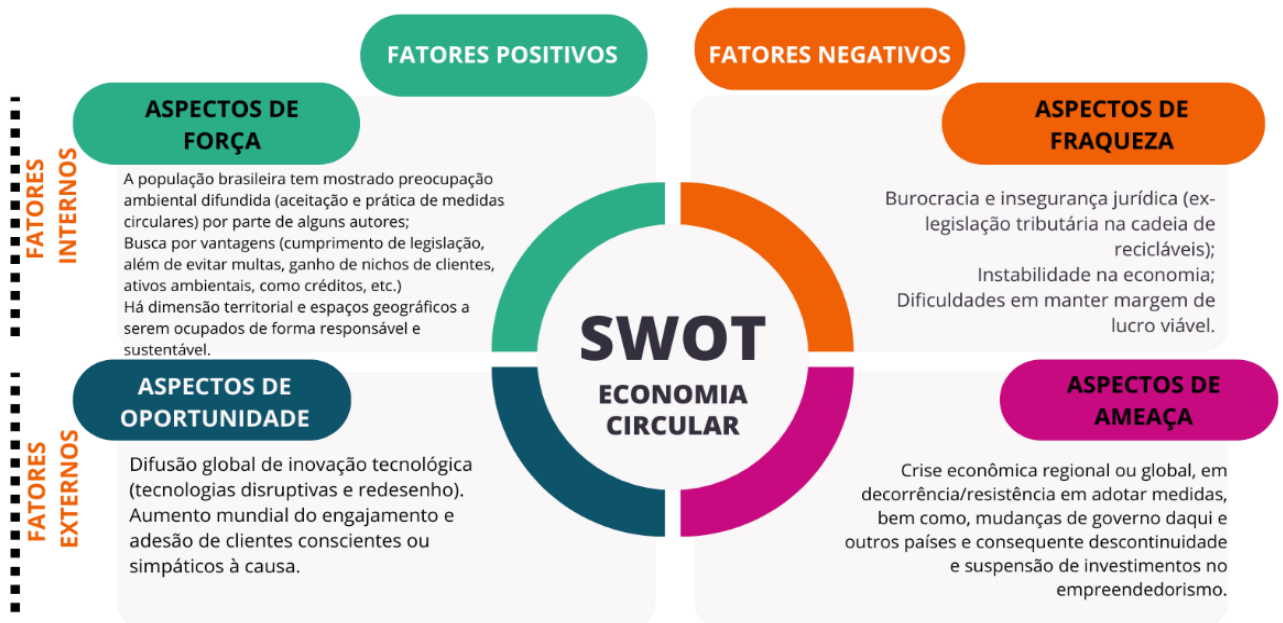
FATORES POSITIVOS

FATORES NEGATIVOS

FATORES INTERNOS

ASPECTOS DE FORÇA

A população brasileira tem mostrado preocupação ambiental difundida (aceitação e prática de medidas circulares) por parte de alguns autores;
Busca por vantagens (cumprimento de legislação, além de evitar multas, ganho de nichos de clientes, ativos ambientais, como créditos, etc.)
Há dimensão territorial e espaços geográficos a serem ocupados de forma responsável e sustentável.

ASPECTOS DE FRAQUEZA

Burocracia e insegurança jurídica (ex-legislação tributária na cadeia de recicláveis);
Instabilidade na economia;
Dificuldades em manter margem de lucro viável.

SWOT
ECONOMIA CIRCULAR

FATORES EXTERNOS

ASPECTOS DE OPORTUNIDADE

Difusão global de inovação tecnológica (tecnologias disruptivas e redesenho).
Aumento mundial do engajamento e adesão de clientes conscientes ou simpáticos à causa.

ASPECTOS DE AMEAÇA

Crise econômica regional ou global, em decorrência/resistência em adotar medidas, bem como, mudanças de governo daqui e outros países e consequente descontinuidade e suspensão de investimentos no empreendedorismo.